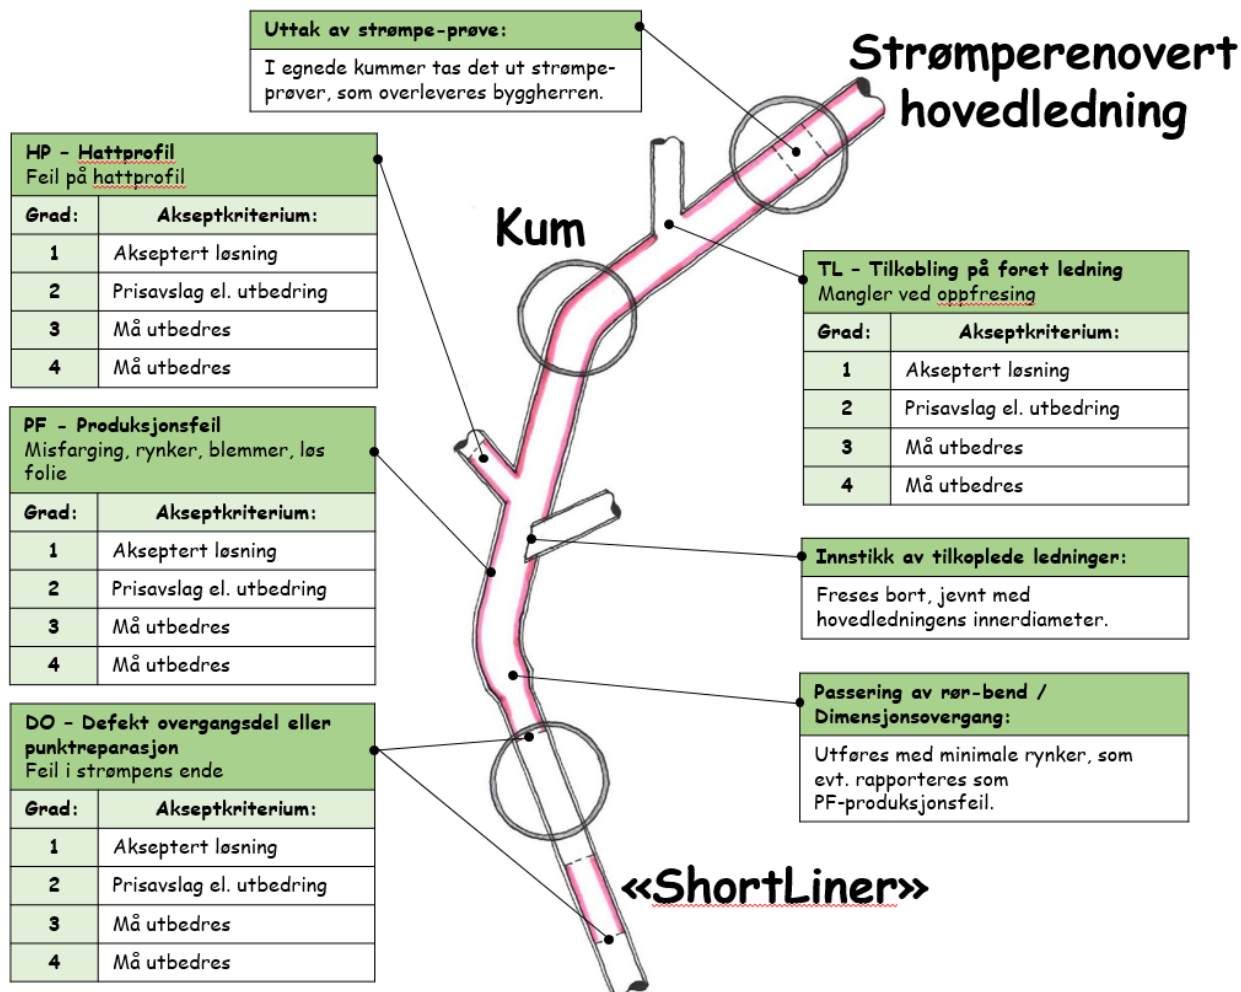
Uttak av strømpe-prøve:

I egnede kummer tas det ut strømpeprøver, som overleveres byggherren.

Strømperenovert hovedledning

HP – Hattprofil
Feil på hattprofil

| Grad: | Akseptkriterium: |
|---|---|
| 1 | Akseptert løsning |
| 2 | Prisavslag el. utbedring |
| 3 | Må utbedres |
| 4 | Må utbedres |

Kum

TL – Tilkobling på foret ledning
Mangler ved oppfresing

| Grad: | Akseptkriterium: |
|---|---|
| 1 | Akseptert løsning |
| 2 | Prisavslag el. utbedring |
| 3 | Må utbedres |
| 4 | Må utbedres |

PF – Produksjonsfeil
Misfarging, rynker, blemmer, løs folie

| Grad: | Akseptkriterium: |
|---|---|
| 1 | Akseptert løsning |
| 2 | Prisavslag el. utbedring |
| 3 | Må utbedres |
| 4 | Må utbedres |

Innstikk av tilkoplede ledninger:

Freses bort, jevnt med hovedledningens innerdiameter.

Passering av rør-bend / Dimensjonsovergang:

Utføres med minimale rynker, som evt. rapporteres som PF-produksjonsfeil.

DO – Defekt overgangsdel eller punktreparasjon
Feil i strømpens ende

| Grad: | Akseptkriterium: |
|---|---|
| 1 | Akseptert løsning |
| 2 | Prisavslag el. utbedring |
| 3 | Må utbedres |
| 4 | Må utbedres |

«ShortLiner»